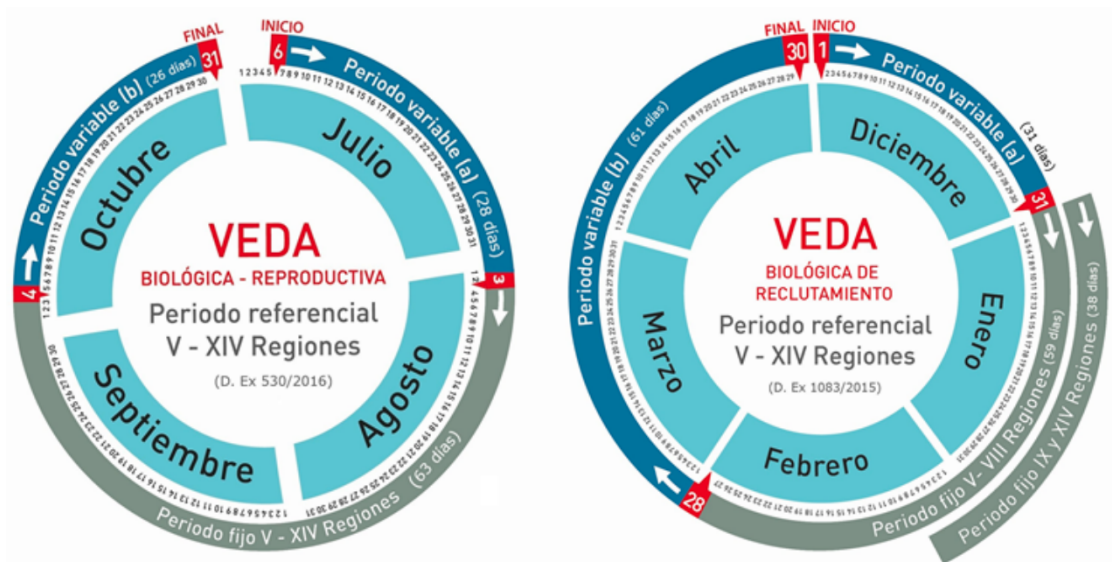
FINAL
31
INICIO
6
Periodo variable (b) (26 días)
Periodo variable (a) (28 días)
1 2 3 4 5 7 8 9 10 11 12 13 14 15 16 17 18 19 20 21 22 23 24 25 26 27 28 29 30 31
Julio
Octubre
VEDA
BIOLÓGICA - REPRODUCTIVA
Periodo referencial
V - XIV Regiones
(D. Ex 530/2016)
4
3
Septiembre
Agosto
Periodo fijo V - XIV Regiones (63 días)

FINAL
30
INICIO
1
Periodo variable (a) (31 días)
Periodo variable (b) (61 días)
Abril
Diciembre
VEDA
BIOLÓGICA DE
RECLUTAMIENTO
Periodo referencial
V - XIV Regiones
(D. Ex 1083/2015)
31
Marzo
Enero
Febrero
28
Periodo fijo V - VIII Regiones (59 días)
Periodo fijo IX y XIV Regiones (38 días)